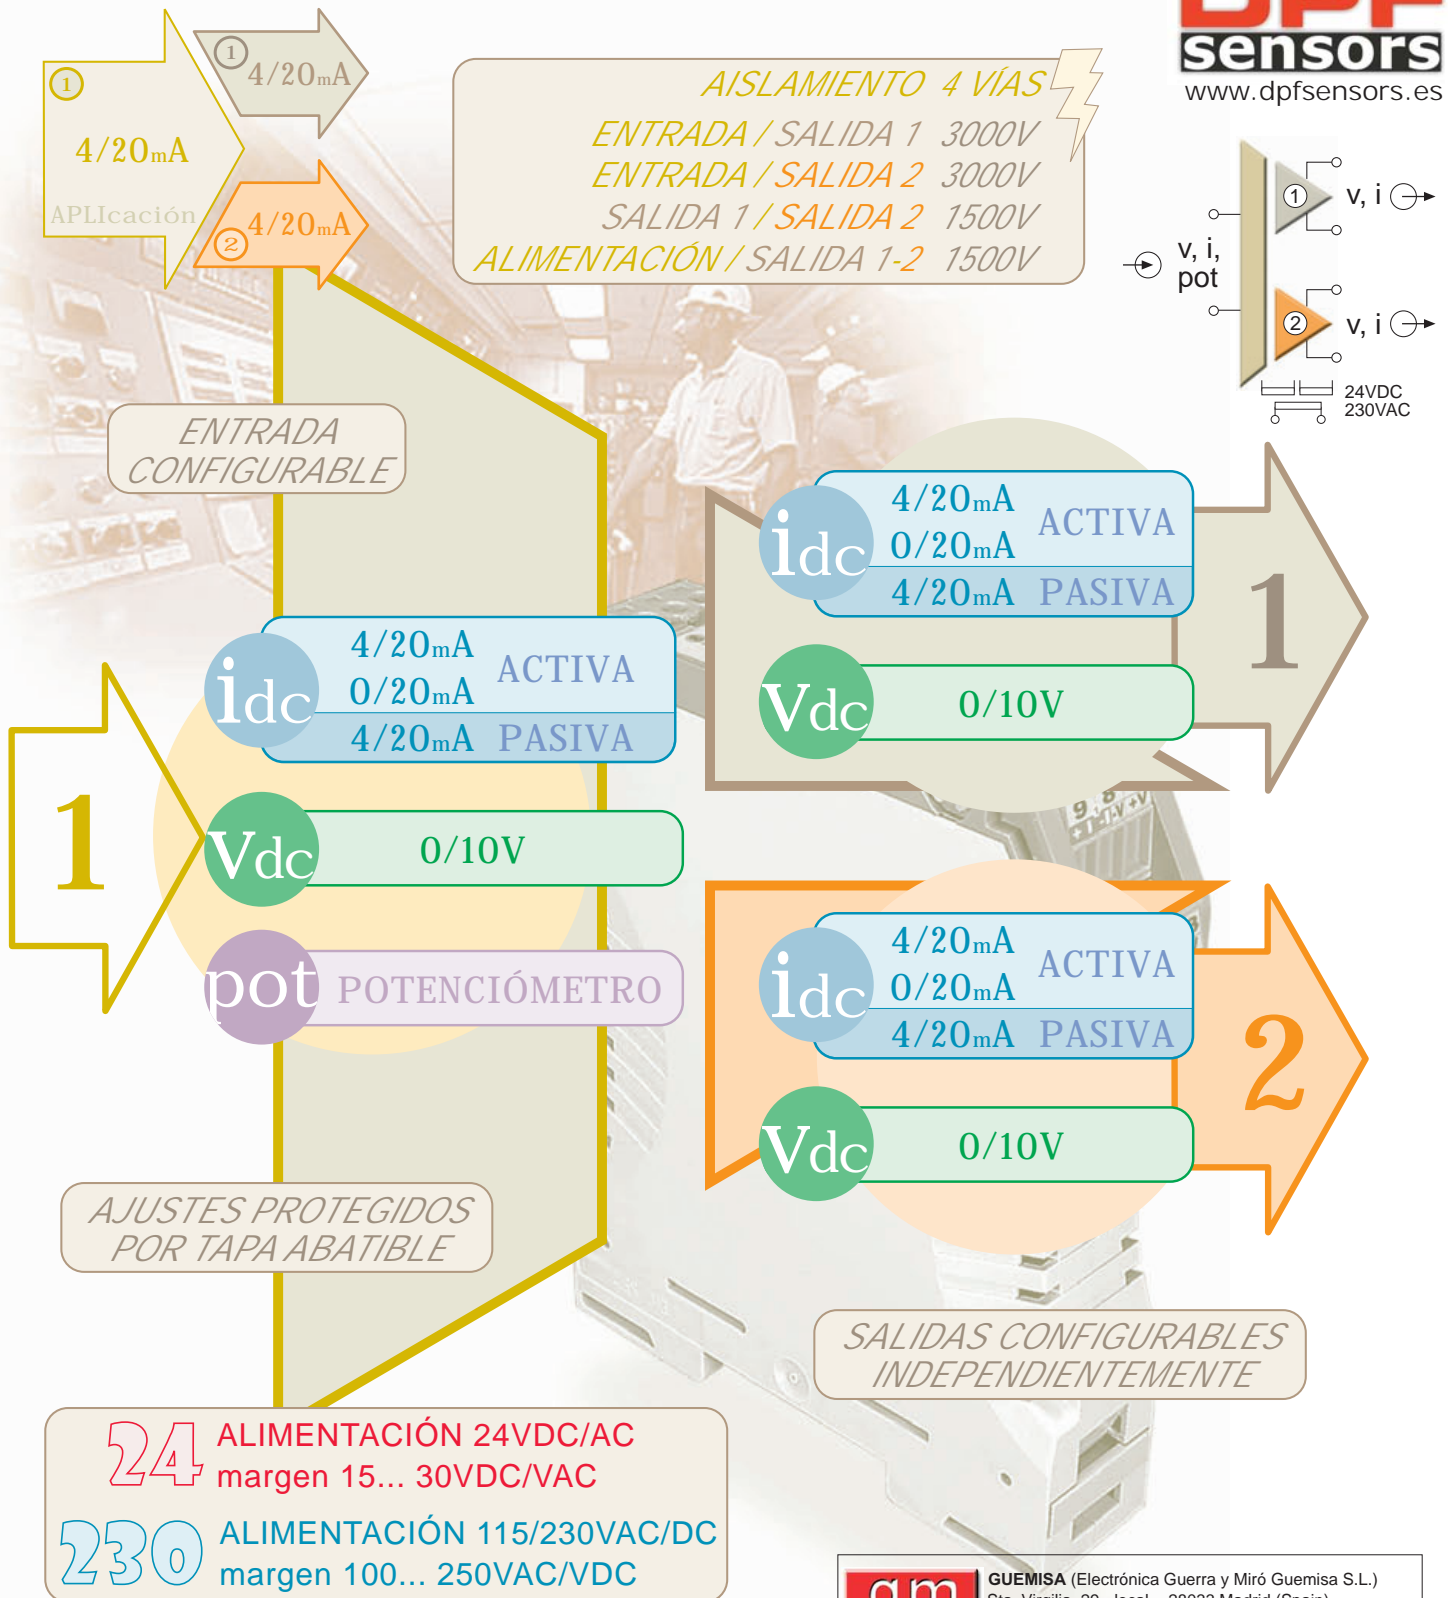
sensors
www.dpfsensors.es

1 4/20mA
APLIcación
1 4/20mA
2 4/20mA

AISLAMIENTO 4 VÍAS
ENTRADA / SALIDA 1 3000V
ENTRADA / SALIDA 2 3000V
SALIDA 1 / SALIDA 2 1500V
ALIMENTACIÓN / SALIDA 1-2 1500V

v, i, pot
1 v, i
2 v, i
24VDC
230VAC

ENTRADA CONFIGURABLE

idc 4/20mA 0/20mA ACTIVA
4/20mA PASIVA
Vdc 0/10V
pot POTENCIÓMETRO

1

idc 4/20mA 0/20mA ACTIVA
4/20mA PASIVA
Vdc 0/10V
1

idc 4/20mA 0/20mA ACTIVA
4/20mA PASIVA
Vdc 0/10V
2

AJUSTES PROTEGIDOS POR TAPA ABATIBLE

SALIDAS CONFIGURABLES INDEPENDIENTEMENTE

24 ALIMENTACIÓN 24VDC/AC
margen 15... 30VDC/VAC
230 ALIMENTACIÓN 115/230VAC/DC
margen 100... 250VAC/VDC

gm GUEMISA (Electrónica Guerra y Miró Guemisa S.L.)
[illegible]